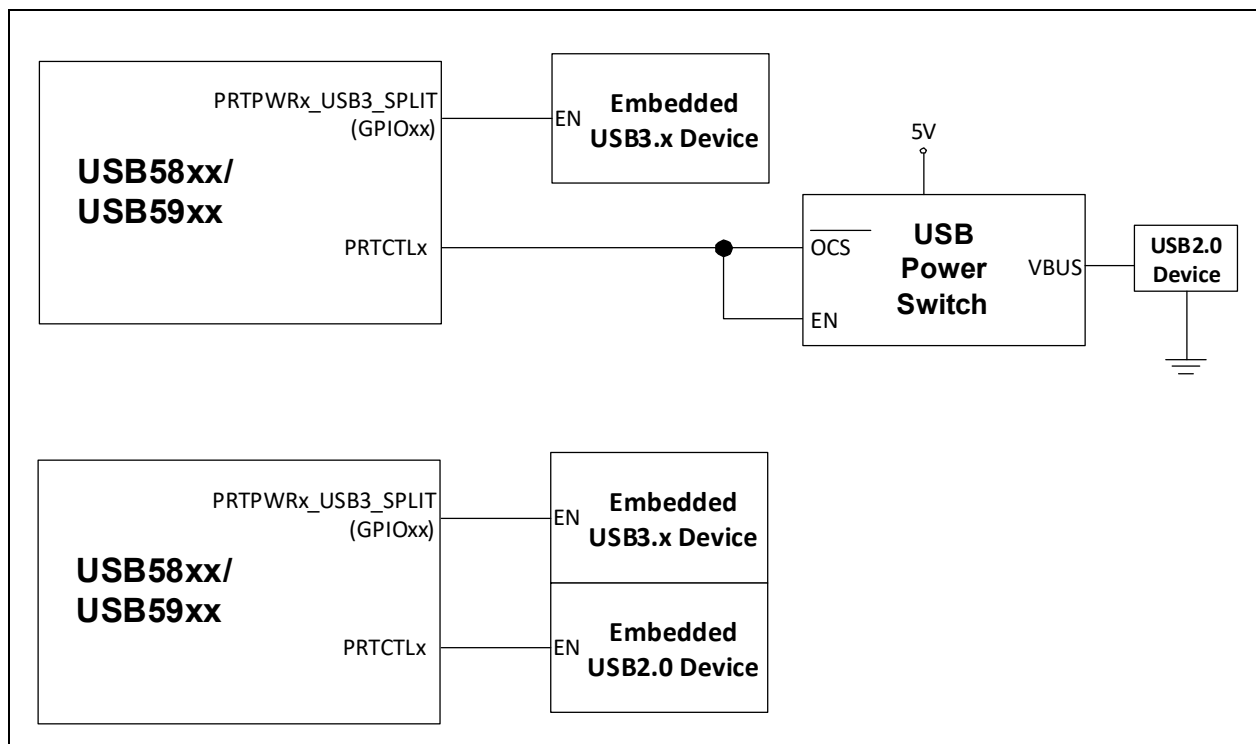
PRTPWRx_USB3_SPLIT
(GPIOxx)

USB58xx/
USB59xx

PRTCTLx

EN
Embedded
USB3.x Device

5V

$\overline{OCS}$

EN

USB
Power
Switch

VBUS

USB2.0
Device

PRTPWRx_USB3_SPLIT
(GPIOxx)

USB58xx/
USB59xx

PRTCTLx

EN
Embedded
USB3.x Device

EN
Embedded
USB2.0 Device